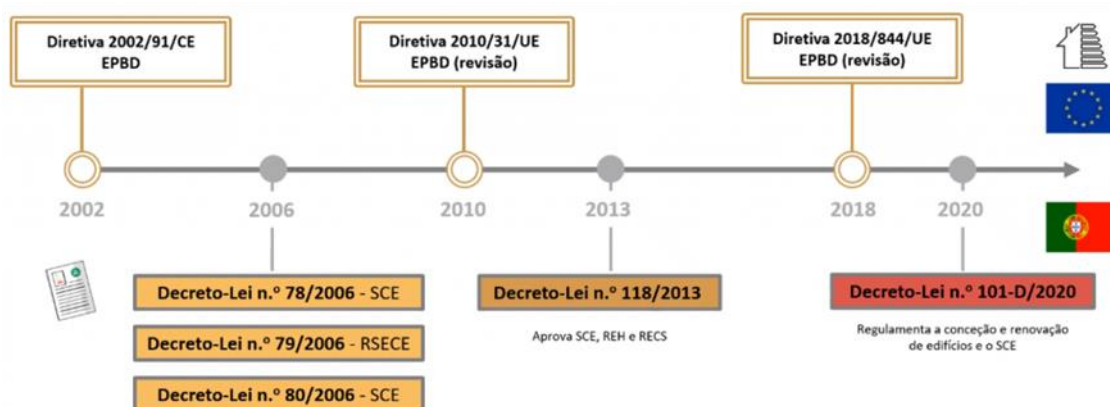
Diretiva 2002/91/CE
EPBD

Diretiva 2010/31/UE
EPBD (revisão)

Diretiva 2018/844/UE
EPBD (revisão)

2002

2006

2010

2013

2018

2020

Decreto-Lei n.º 78/2006 - SCE

Decreto-Lei n.º 79/2006 - RSECE

Decreto-Lei n.º 80/2006 - SCE

Decreto-Lei n.º 118/2013

Aprova SCE, REH e RECS

Decreto-Lei n.º 101-D/2020

Regulamenta a conceção e renovação de edifícios e o SCE